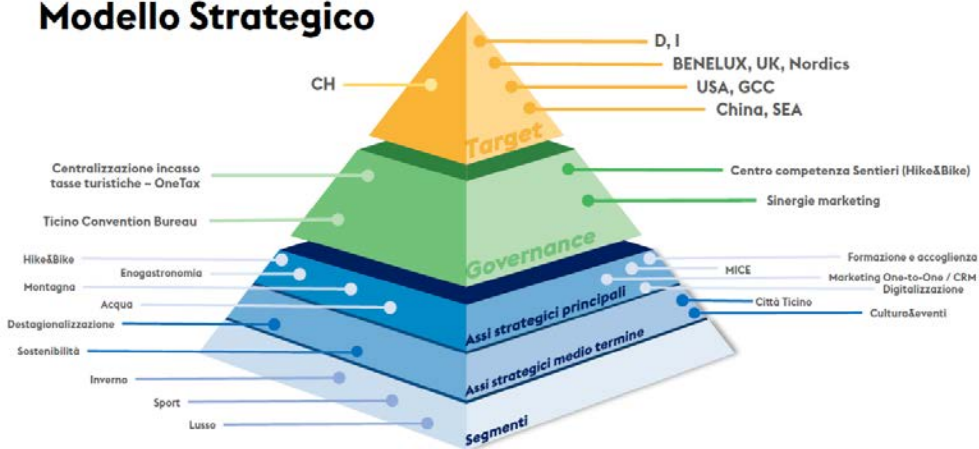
Modello Strategico

CH

D, I
BENELUX, UK, Nordics
USA, GCC
China, SEA

Target

Centralizzazione incasso tasse turistiche – OneTax

Ticino Convention Bureau

Centro competenza Sentieri (Hike&Bike)

Sinergie marketing

Governance

Hike&Bike
Enogastronomia
Montagna
Acqua
Destagionalizzazione
Sostenibilità
Inverno
Sport
Lusso

Formazione e accoglienza
MICE
Marketing One-to-One / CRM
Digitalizzazione
Città Ticino
Cultura&eventi

Assi strategici principali
Assi strategici medio termine
Segmenti